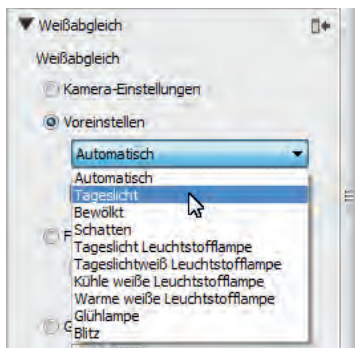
▼ Weißabgleich

Weißabgleich

Kamera-Einstellungen

Voreinstellen

Automatisch

Automatisch
Tageslicht
Bewölkt
Schatten
Tageslicht Leuchtstofflampe
Tageslichtweiß Leuchtstofflampe
Kühle weiße Leuchtstofflampe
Warme weiße Leuchtstofflampe
Glühlampe
Blitz

F

G